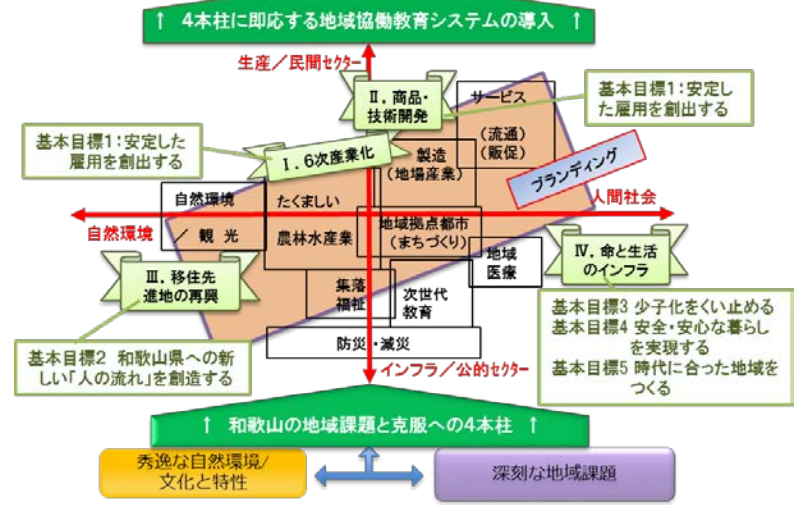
↑ 4本柱に即応する地域協働教育システムの導入 ↑

生産／民間セクター

Ⅱ. 商品・技術開発

サービス

基本目標1：安定した雇用を創出する

基本目標1：安定した雇用を創出する

Ⅰ. 6次産業化

(流通)
(販促)

製造
(地場産業)

ブランディング

自然環境

たくましい

人間社会

自然環境

／ 観 光

農林水産業

地域拠点都市
(まちづくり)

地域医療

Ⅳ. 命と生活のインフラ

Ⅲ. 移住先進地の再興

集落福祉

次世代教育

基本目標3 少子化をくい止める
基本目標4 安全・安心な暮らしを実現する
基本目標5 時代に合った地域をつくる

基本目標2 和歌山県への新しい「人の流れ」を創造する

防災・減災

インフラ／公的セクター

↑ 和歌山の地域課題と克服への4本柱 ↑

秀逸な自然環境/文化と特性

深刻な地域課題